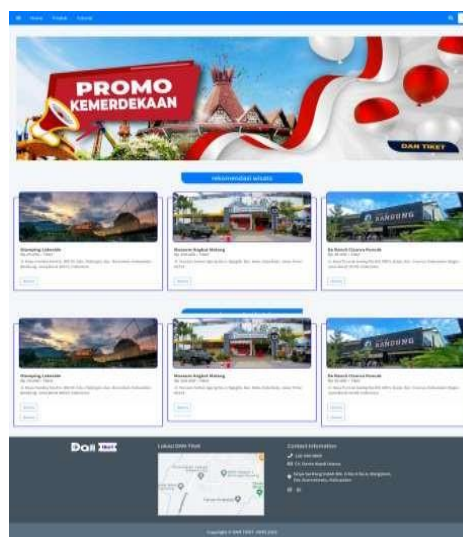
Home Wisata Tutorial

PROMO KEMERDEKAAN

DAN TIKET

rekomendasi wisata

Glamping Lakeside
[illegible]
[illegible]
Detail

Museum Angkut Malang
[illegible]
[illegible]
Detail

De Ranch Cisarua Puncak
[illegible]
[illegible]
Detail

Glamping Lakeside
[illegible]
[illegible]
Detail
Detail

Museum Angkut Malang
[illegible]
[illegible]
Detail
Detail

De Ranch Cisarua Puncak
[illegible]
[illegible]
Detail
Detail

Dan Tiket

Lokasi DAN Tiket

Contact information
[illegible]
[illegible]
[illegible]

Copyright © DAN TIKET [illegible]